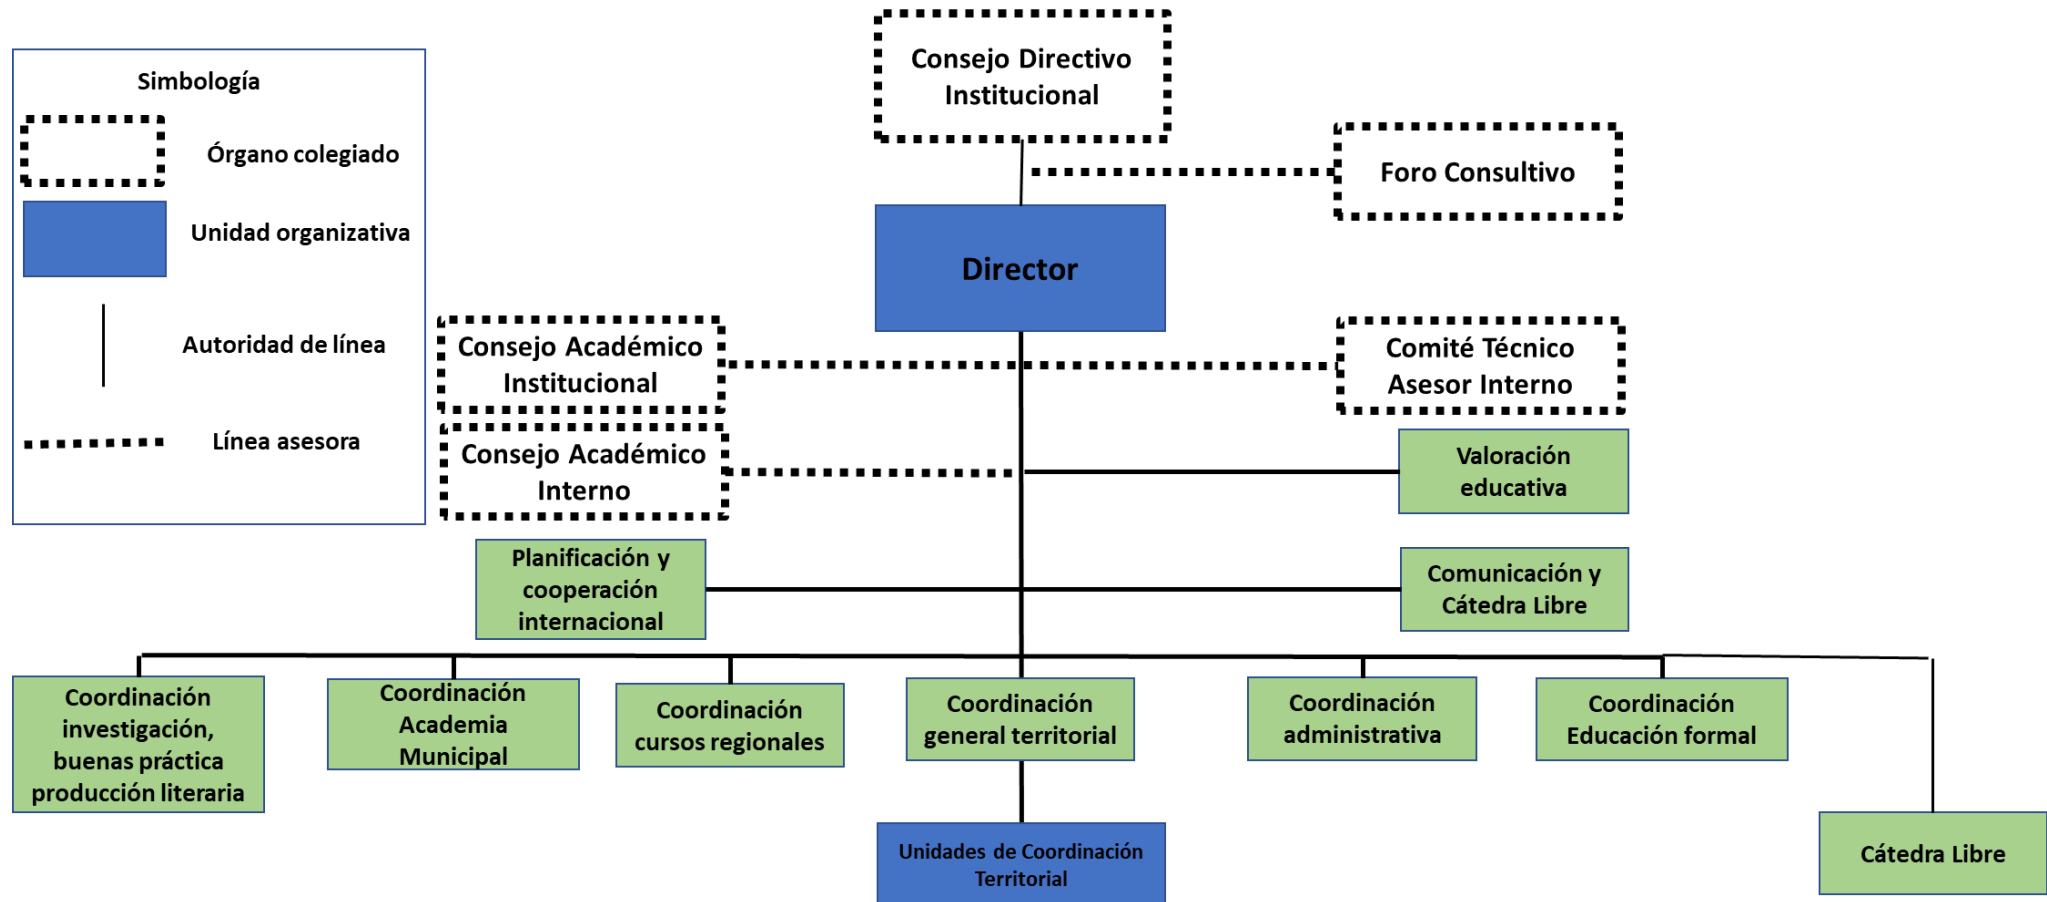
Simbología

Órgano colegiado

Unidad organizativa

Autoridad de línea

Línea asesora

Consejo Directivo Institucional

Foro Consultivo

Director

Consejo Académico Institucional

Comité Técnico Asesor Interno

Consejo Académico Interno

Valoración educativa

Planificación y cooperación internacional

Comunicación y Cátedra Libre

Coordinación investigación, buenas práctica producción literaria

Coordinación Academia Municipal

Coordinación cursos regionales

Coordinación general territorial

Coordinación administrativa

Coordinación Educación formal

Unidades de Coordinación Territorial

Cátedra Libre